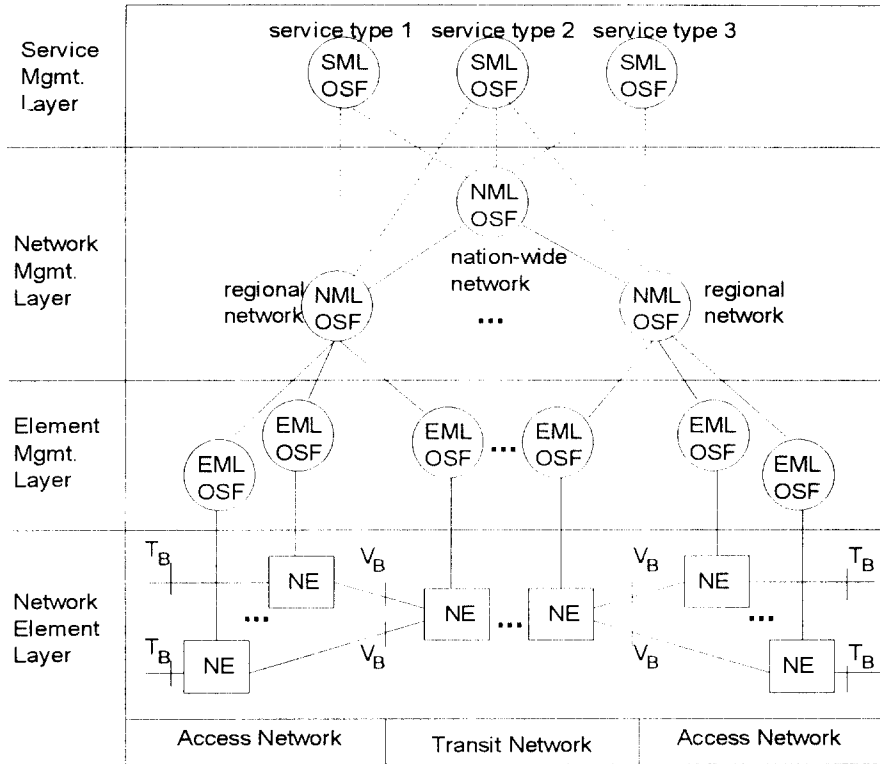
Service Mgmt. Layer

service type 1 SML OSF

service type 2 SML OSF

service type 3 SML OSF

Network Mgmt. Layer

NML OSF

nation-wide network

regional network NML OSF

...

NML OSF regional network

Element Mgmt. Layer

EML OSF

EML OSF

EML OSF

...

EML OSF

EML OSF

EML OSF

Network Element Layer

$T_B$

NE

$V_B$

...

$T_B$

NE

$V_B$

NE

...

NE

$V_B$

NE

$T_B$

...

$V_B$

NE

$T_B$

Access Network

Transit Network

Access Network